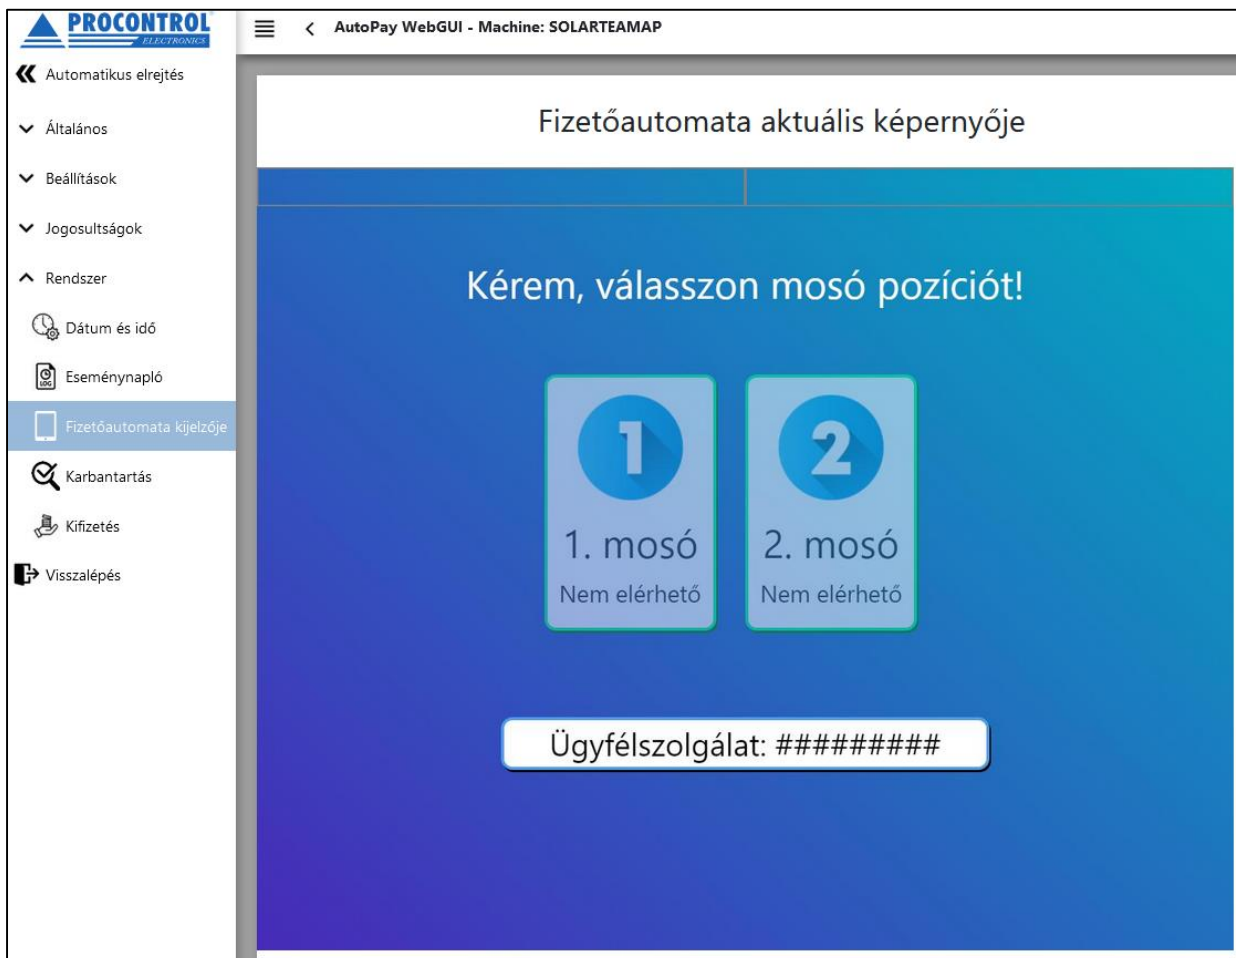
PROCONTROL
ELECTRONICS

AutoPay WebGUI - Machine: SOLARTEAMAP

Automatikus elrejtés

Általános

Beállítások

Jogosultságok

Rendszer

Dátum és idő

Eseménynapló

Fizetőautomata kijelzője

Karbantartás

Kifizetés

Visszalépés

Fizetőautomata aktuális képernyője

Kérem, válasszon mosó pozíciót!

1

1. mosó

Nem elérhető

2

2. mosó

Nem elérhető

Ügyfélszolgálat: #########